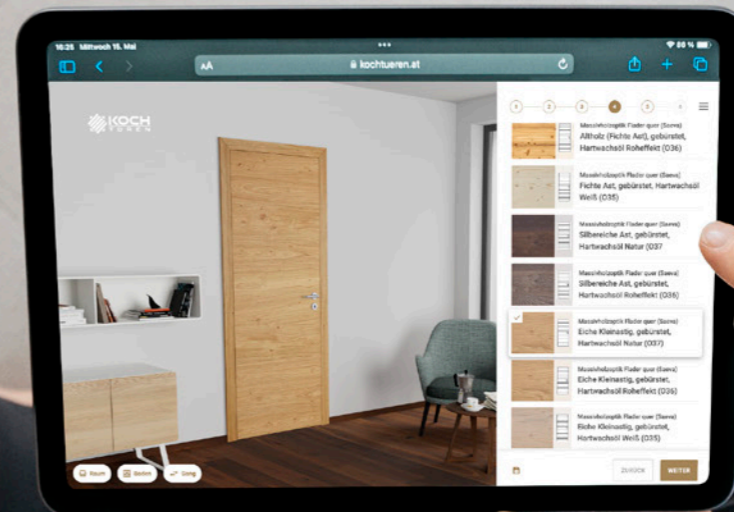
16:25 Mittwoch 15. Mai

•••

88 %

AA

kochtueren.at

KOCH TÜREN

1 2 3 4 5 6

Massivholzoptik Flader quer (Sanra)
Altholz (Fichte Ast), gebürstet, Hartwachsöl Roheffekt (O36)

Massivholzoptik Flader quer (Sanra)
Fichte Ast, gebürstet, Hartwachsöl Weiß (O35)

Massivholzoptik Flader quer (Sanra)
Silbereiche Ast, gebürstet, Hartwachsöl Natur (O37

Massivholzoptik Flader quer (Sanra)
Silbereiche Ast, gebürstet, Hartwachsöl Roheffekt (O36)

Massivholzoptik Flader quer (Sanra)
Eiche Kleinastig, gebürstet, Hartwachsöl Natur (O37)

Massivholzoptik Flader quer (Sanra)
Eiche Kleinastig, gebürstet, Hartwachsöl Roheffekt (O36)

Massivholzoptik Flader quer (Sanra)
Eiche Kleinastig, gebürstet, Hartwachsöl Weiß (O35)

Raum

Boden

Gang

ZURÜCK

WEITER